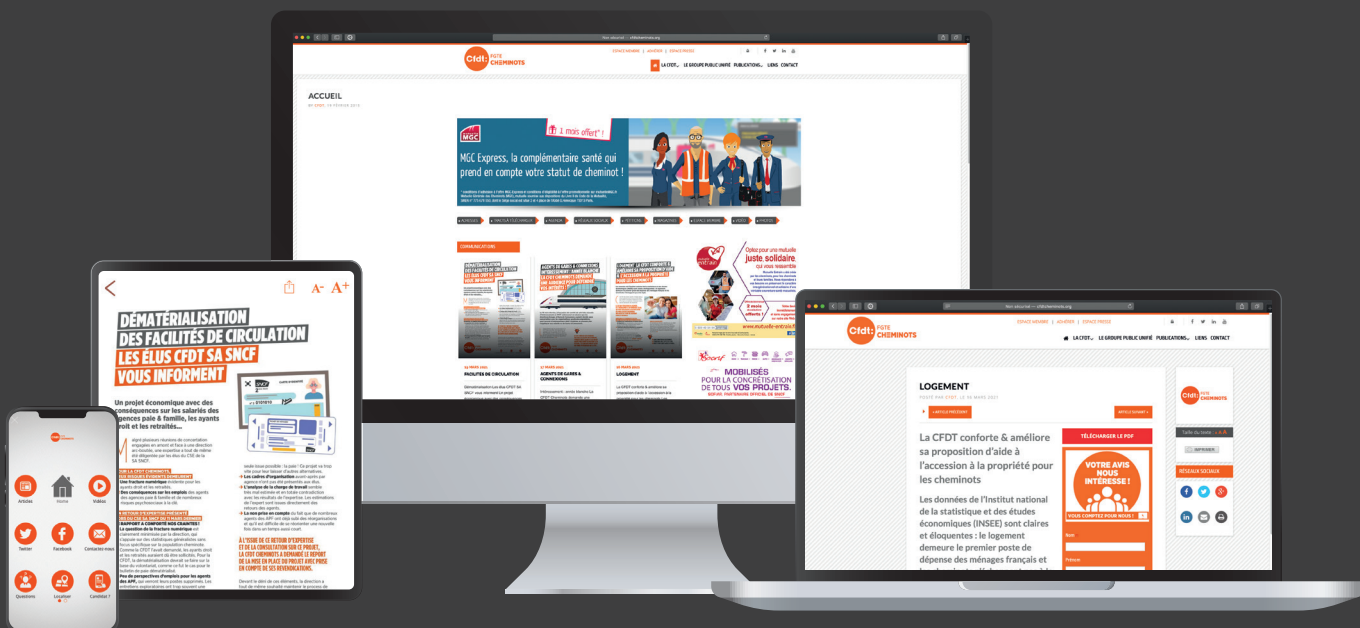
Cfdt: FGTE CHEMINOTS

ESPACE MEMBRE | ADHÉRER | ESPACE PRESSE

LA CFDT... LE GROUPE PUBLIC UNIFIÉ PUBLICATIONS... LIENS CONTACT

ACCUEIL

1 mois offert*

MGC

MGC Express, la complémentaire santé qui prend en compte votre statut de cheminot !

COMMUNICATIONS

DÉMATÉRIALISATION DES FACILITÉS DE CIRCULATION

AGENTS DE GARES & CONNEXIONS

LOGEMENT

Optez pour une mutuelle juste solidaire.

MOBILISÉS POUR LA CONCRÉTISATION DE TOUS VOS PROJETS.

DÉMATÉRIALISATION DES FACILITÉS DE CIRCULATION LES ÉLUS CFDT SA SNCF VOUS INFORMENT

Un projet économique avec des conséquences sur les salariés des agences paie & famille, les ayants droit et les retraités...

A L'ISSUE DE CE RETOUR D'EXPERTISE ET DE LA CONSULTATION SUR CE PROJET, LA CFDT CHEMINOTS A DEMANDÉ LE REPORT DE LA MISE EN PLACE DU PROJET AVEC PRISE EN COMPTE DE SES REVENDICATIONS.

Cfdt: CHEMINOTS

Articles Home Vidéos

Twitter Facebook Contactez-nous

Questions Localiser Candidat ?

Cfdt: FGTE CHEMINOTS

ESPACE MEMBRE | ADHÉRER | ESPACE PRESSE

LA CFDT... LE GROUPE PUBLIC UNIFIÉ PUBLICATIONS... LIENS CONTACT

LOGEMENT

« ARTICLE PRÉCÉDENT

ARTICLE SUIVANT »

La CFDT conforte & améliore sa proposition d'aide à l'accession à la propriété pour les cheminots

Les données de l'Institut national de la statistique et des études économiques (INSEE) sont claires et éloquentes : le logement demeure le premier poste de dépense des ménages français et

TÉLÉCHARGER LE PDF

VOTRE AVIS NOUS INTÉRESSE !

VOUS COMPTEZ POUR NOUS !

Nom

Prénom

Taille du texte

IMPRIMER

RÉSEAUX SOCIAUX